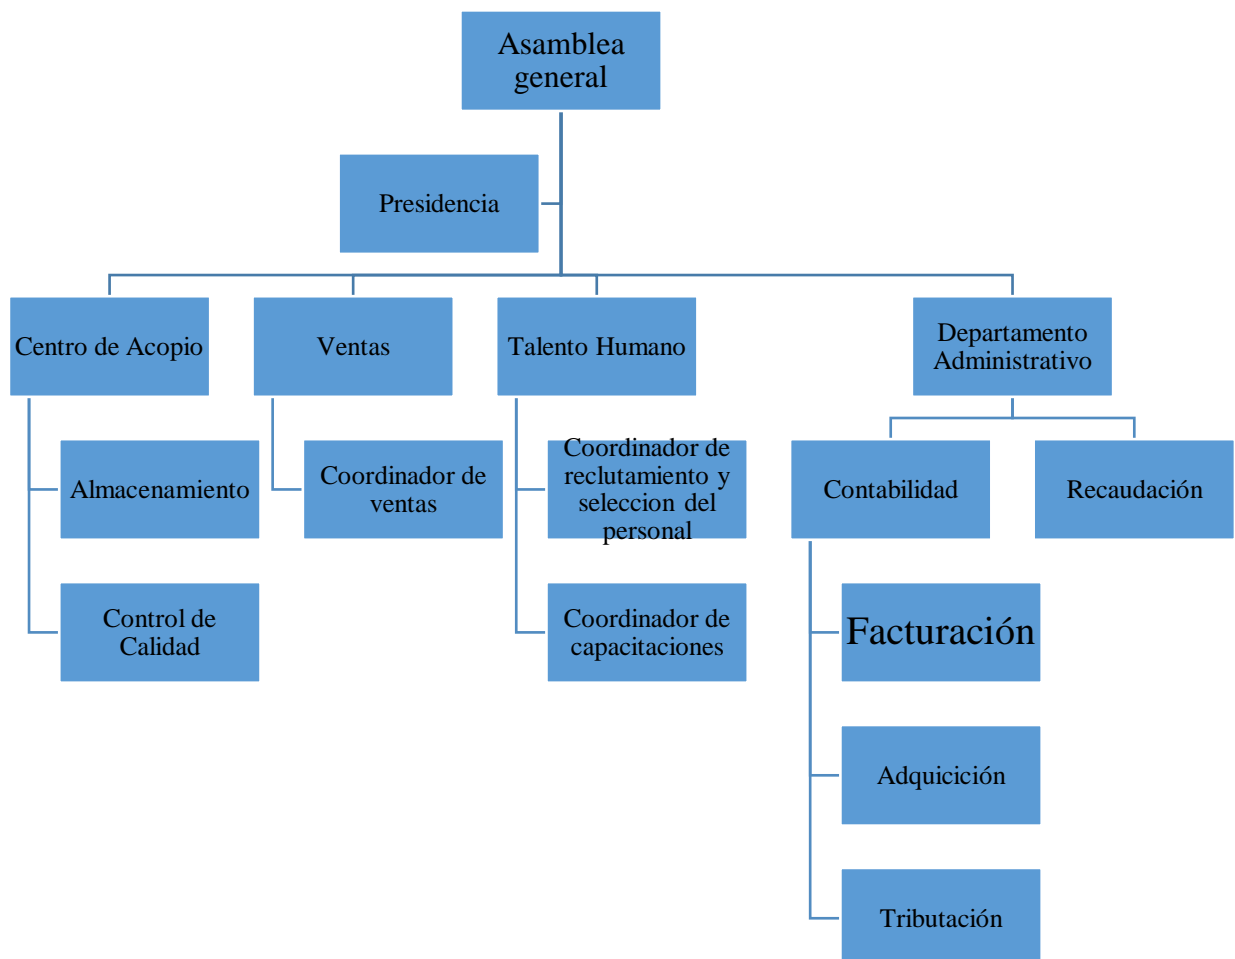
Asamblea general

Presidencia

Centro de Acopio

Ventas

Talento Humano

Departamento Administrativo

Almacenamiento

Control de Calidad

Coordinador de ventas

Coordinador de reclutamiento y seleccion del personal

Coordinador de capacitaciones

Contabilidad

Recaudación

Facturación

Adquicición

Tributación